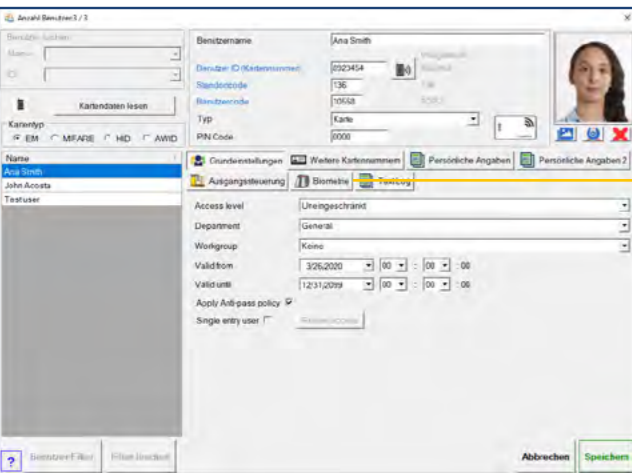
Anzahl Benutzer3 / 3

Benutzer suchen
Name
ID

Kartendaten lesen

Kartentyp
EM MIFARE HID AWID

Name
Ana Smith
John Acosta
Testuser

Benutzername Ana Smith
Benutzer ID (Kartennummer) 0923454
Standortcode 136
Benutzercode 10658
Typ Karte
PIN Code 0000

Grundeinstellungen | Weitere Kartennummern | Persönliche Angaben | Persönliche Angaben 2
Ausgangssteuerung | Biometrie | TextLog

Access level Uneingeschränkt
Department General
Workgroup Keine
Valid from 3/26/2020 00 : 00 : 00
Valid until 12/31/2099 00 : 00 : 00
Apply Anti-pass policy
Single entry user Reset access

Benutzer Filter Filter löschen

Abbrechen Speichern